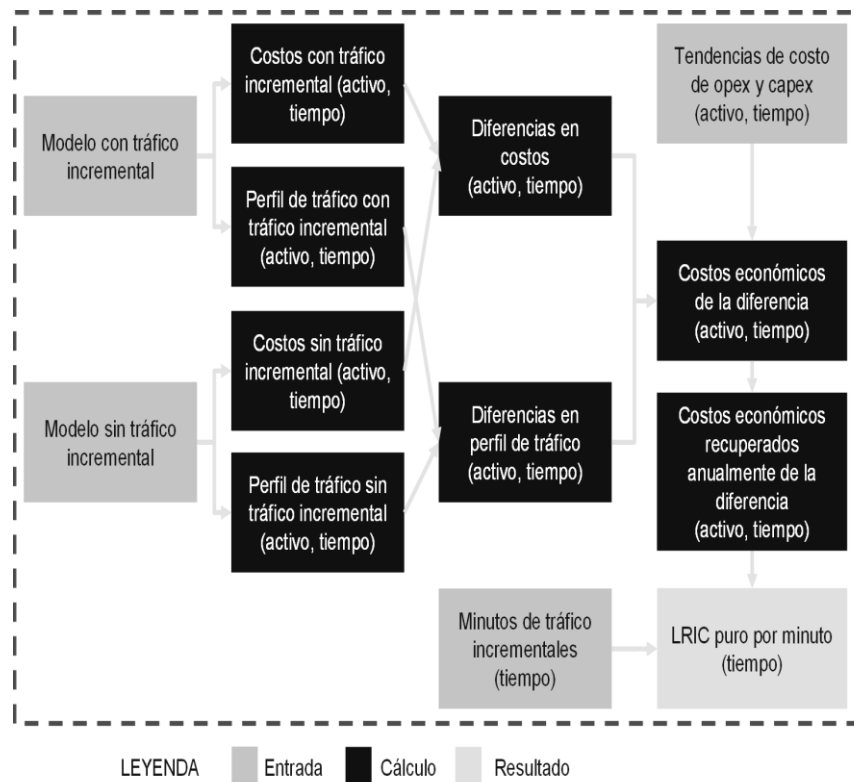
Modelo con tráfico incremental

Costos con tráfico incremental (activo, tiempo)

Perfil de tráfico con tráfico incremental (activo, tiempo)

Modelo sin tráfico incremental

Costos sin tráfico incremental (activo, tiempo)

Perfil de tráfico sin tráfico incremental (activo, tiempo)

Diferencias en costos (activo, tiempo)

Diferencias en perfil de tráfico (activo, tiempo)

Tendencias de costo de opex y capex (activo, tiempo)

Costos económicos de la diferencia (activo, tiempo)

Costos económicos recuperados anualmente de la diferencia (activo, tiempo)

Minutos de tráfico incrementales (tiempo)

LRIC puro por minuto (tiempo)

LEYENDA Entrada Cálculo Resultado